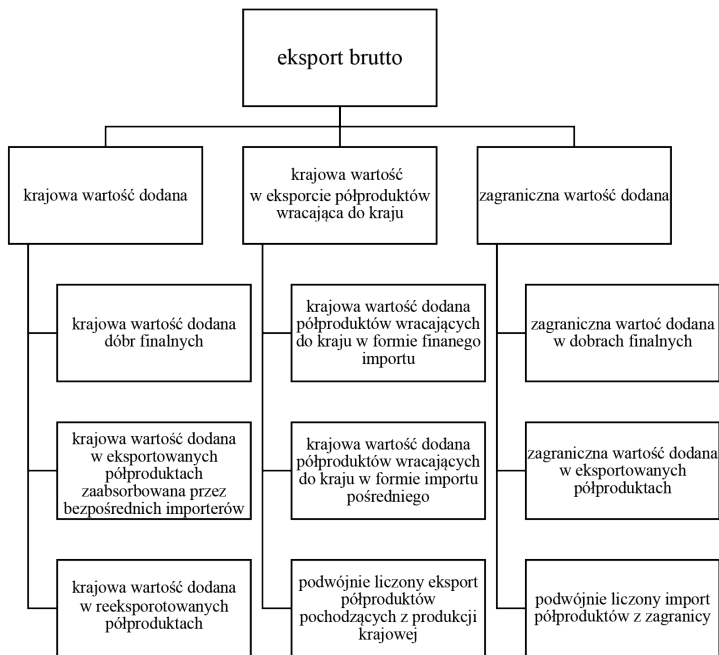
eksport brutto

krajowa wartość dodana

krajowa wartość w eksporcie półproduktów wracająca do kraju

zagraniczna wartość dodana

krajowa wartość dodana dóbr finalnych

krajowa wartość dodana w eksportowanych półproduktach zaabsorbowana przez bezpośrednich importerów

krajowa wartość dodana w reeksporotowanych półproduktach

krajowa wartość dodana półproduktów wracających do kraju w formie finanego importu

krajowa wartość dodana półproduktów wracających do kraju w formie importu pośredniego

podwójnie liczony eksport półproduktów pochodzących z produkcji krajowej

zagraniczna wartoć dodana w dobrach finalnych

zagraniczna wartość dodana w eksportowanych półproduktach

podwójnie liczony import półproduktów z zagranicy